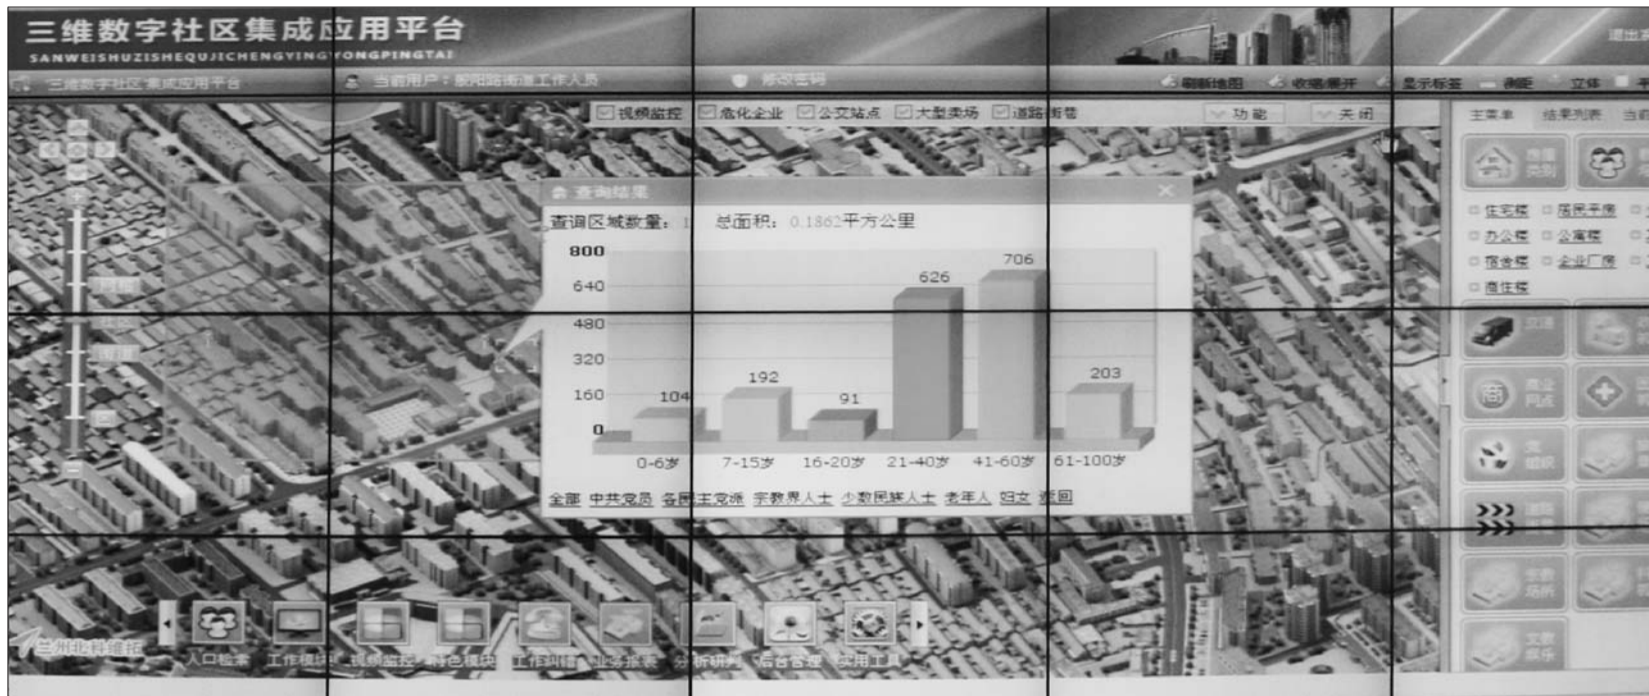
三维数字社区集成应用平台
SANWEISHUZISHEQUJICHENGYINGYONGPINGTAI

三维数字社区集成应用平台　当前用户：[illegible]街道工作人员　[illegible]
刷新地图　收缩/展开　显示标签　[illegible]　立体

视频监控　危化企业　公交站点　大型卖场　道路街巷　功能　关闭

主菜单　结果列表

查询结果
查询区域数量：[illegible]　总面积：0.1862平方公里

| 年龄段 | 人数 |
|---|---|
| 0-6岁 | 104 |
| 7-15岁 | 192 |
| 16-20岁 | 91 |
| 21-40岁 | 626 |
| 41-60岁 | 706 |
| 61-100岁 | 203 |

800
640
480
320
160
0

全部　中共党员　各民主党派　宗教界人士　少数民族人士　老年人　妇女　返回

住宅楼　居民平房　办公楼　公寓楼　宿舍楼　企业厂房　商住楼

兰州北科维拓　人口检索　工作模块　视频监控　特色模块　工作纠错　业务报表　分析研判　后台管理　实用工具